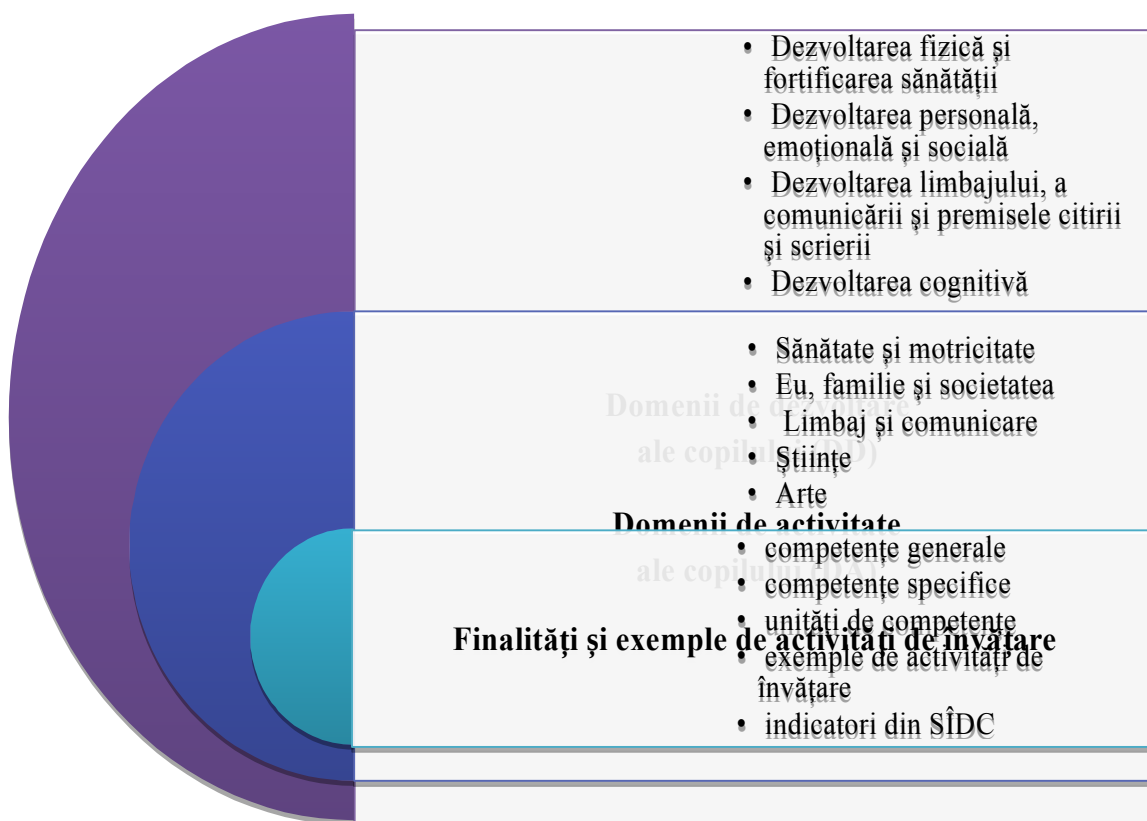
Domenii de dezvoltare ale copilului (DD)

• Dezvoltarea fizică și fortificarea sănătății
• Dezvoltarea personală, emoțională și socială
• Dezvoltarea limbajului, a comunicării și premisele citirii și scrierii
• Dezvoltarea cognitivă

Domenii de activitate ale copilului (DA)

• Sănătate și motricitate
• Eu, familie și societatea
• Limbaj și comunicare
• Științe
• Arte

Finalități și exemple de activități de învățare

• competențe generale
• competențe specifice
• unități de competențe
• exemple de activități de învățare
• indicatori din SÎDC